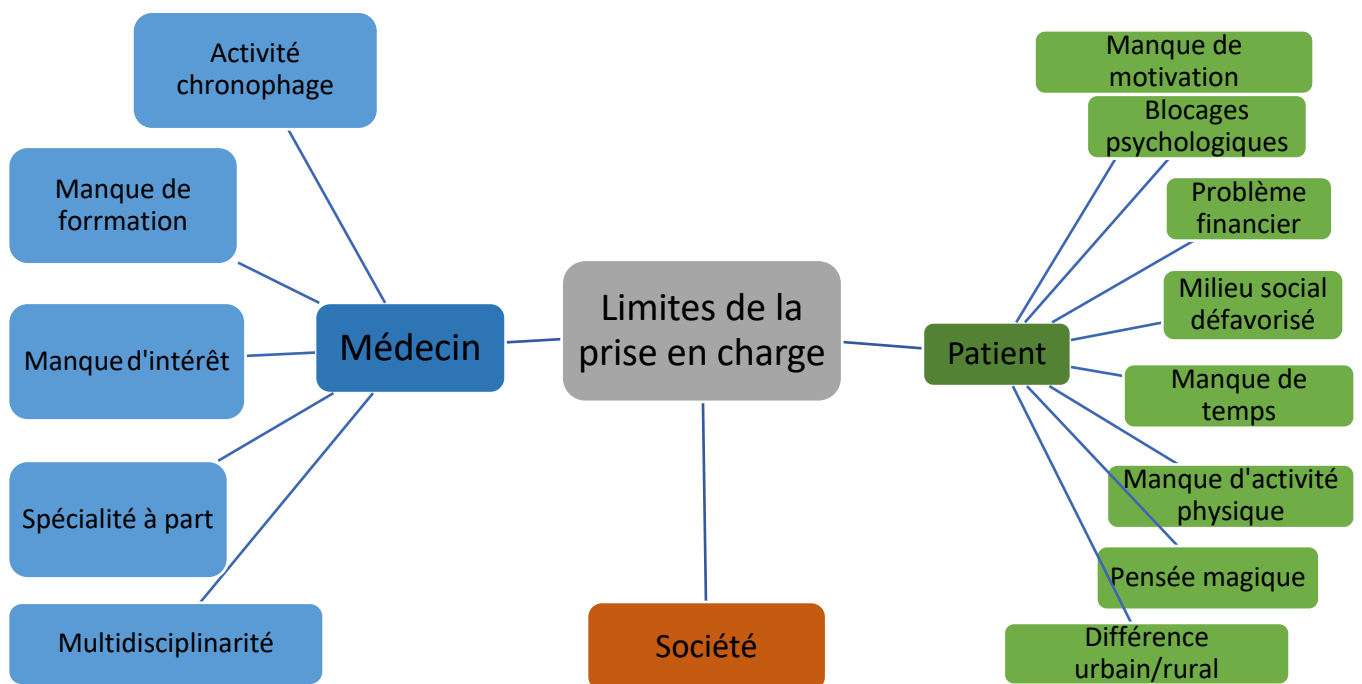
Limites de la prise en charge

Médecin

Activité chronophage

Manque de forrmation

Manque d'intérêt

Spécialité à part

Multidisciplinarité

Société

Patient

Manque de motivation

Blocages psychologiques

Problème financier

Milieu social défavorisé

Manque de temps

Manque d'activité physique

Pensée magique

Différence urbain/rural